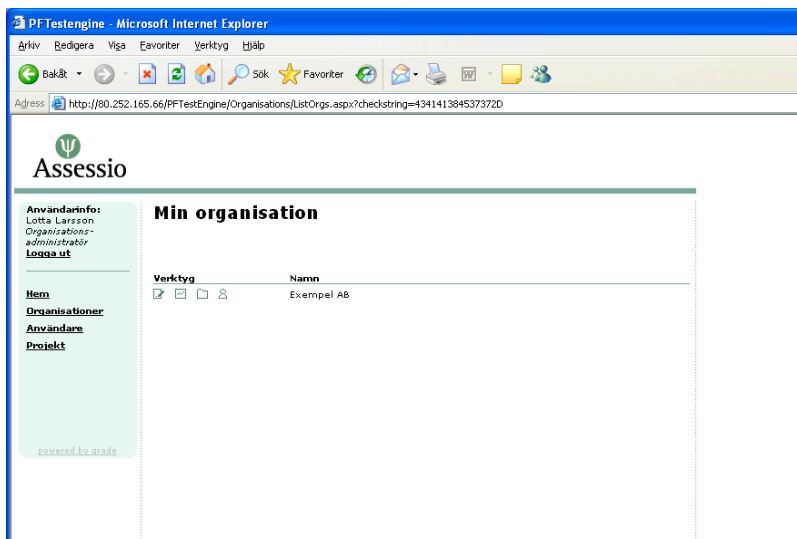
PFTestengine - Microsoft Internet Explorer

Arkiv Redigera Visa Favoriter Verktyg Hjälp

Bakåt Sök Favoriter

Adress http://80.252.165.66/PFTestEngine/Organisations/ListOrgs.aspx?checkstring=434141384537372D

Assessio

Användarinfo:
Lotta Larsson
Organisations-administratör
Logga ut

Hem
Organisationer
Användare
Projekt

powered by grade

Min organisation

| Verktyg | Namn |
|---|---|
| | Exempel AB |